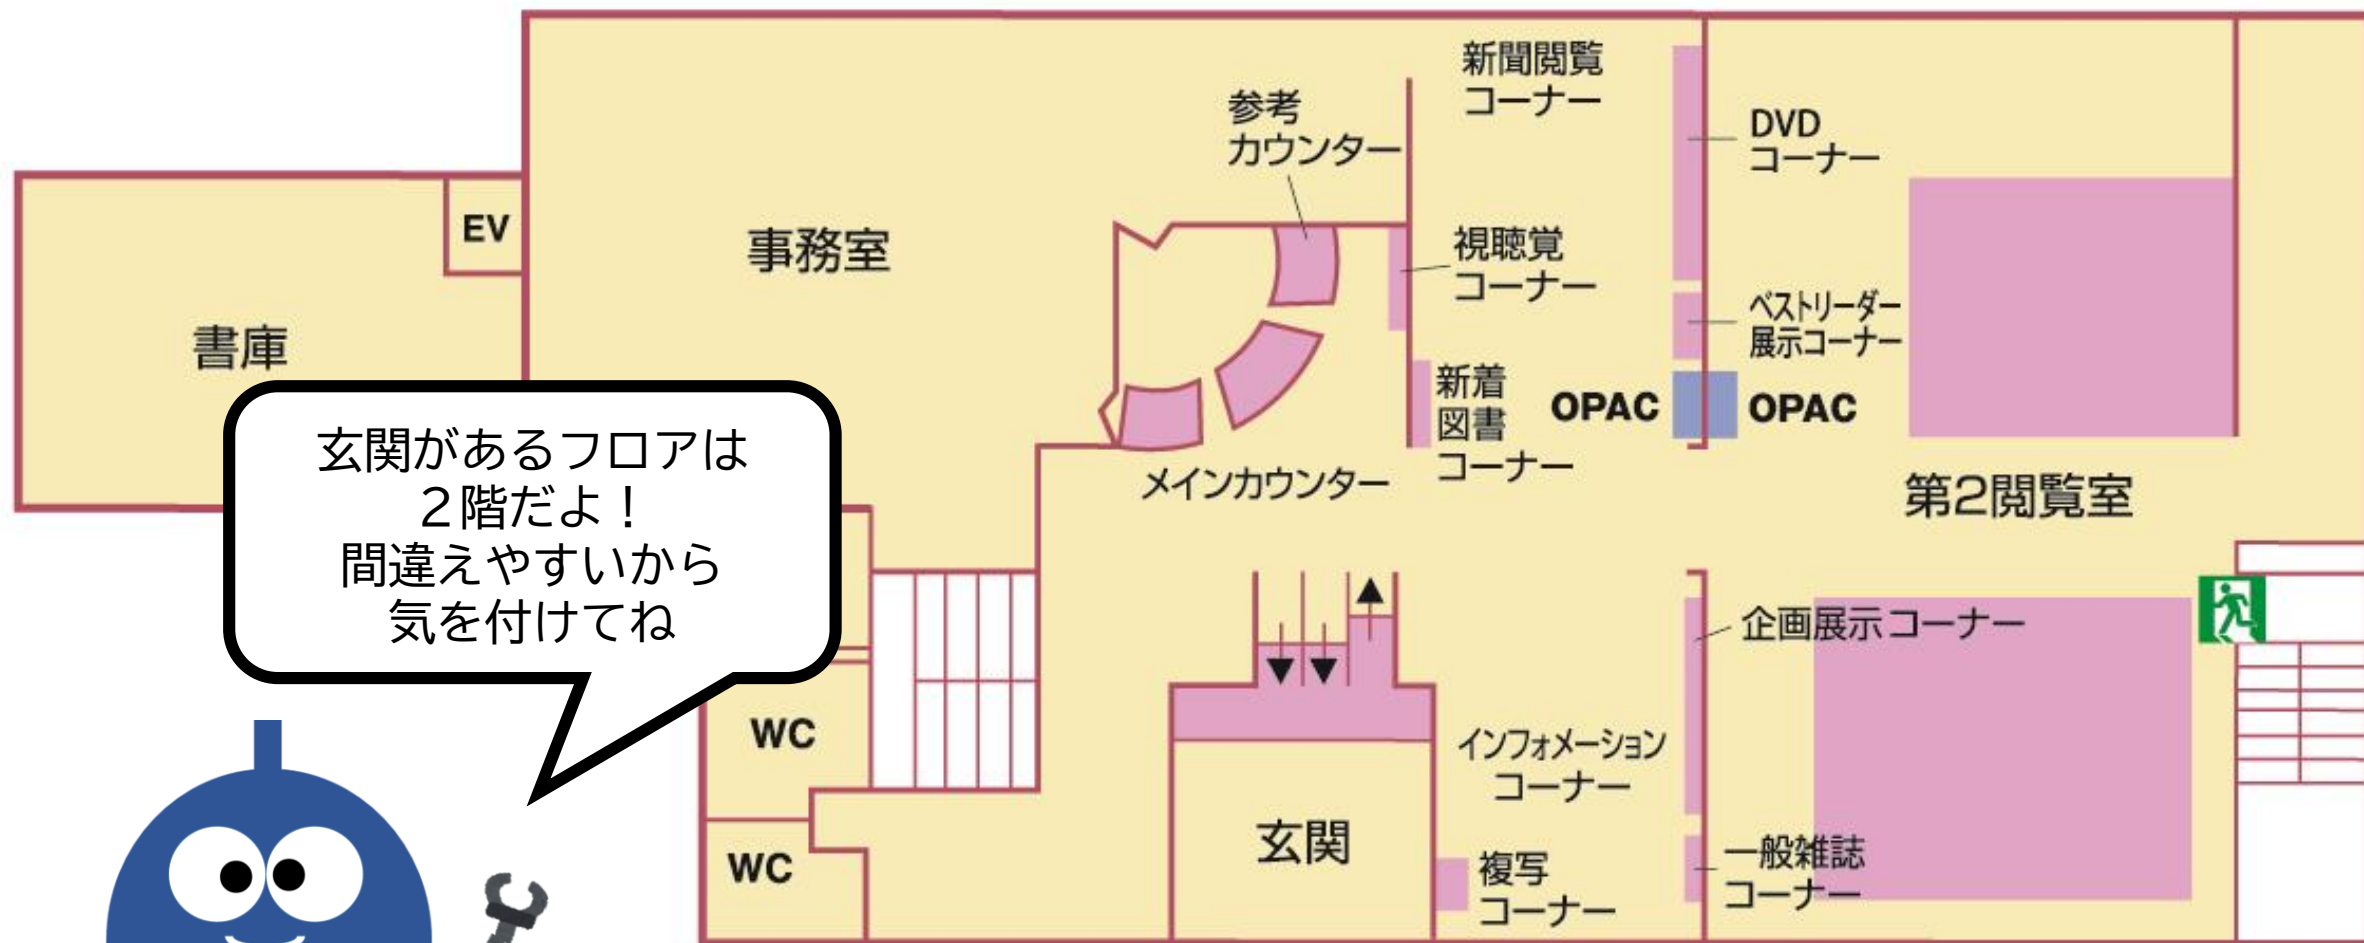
新聞閲覧コーナー

参考カウンター

DVDコーナー

EV

事務室

視聴覚コーナー

ベストリーダー展示コーナー

書庫

新着図書コーナー

OPAC

OPAC

玄関があるフロアは
２階だよ！
間違えやすいから
気を付けてね

メインカウンター

第2閲覧室

企画展示コーナー

WC

インフォメーションコーナー

WC

玄関

複写コーナー

一般雑誌コーナー